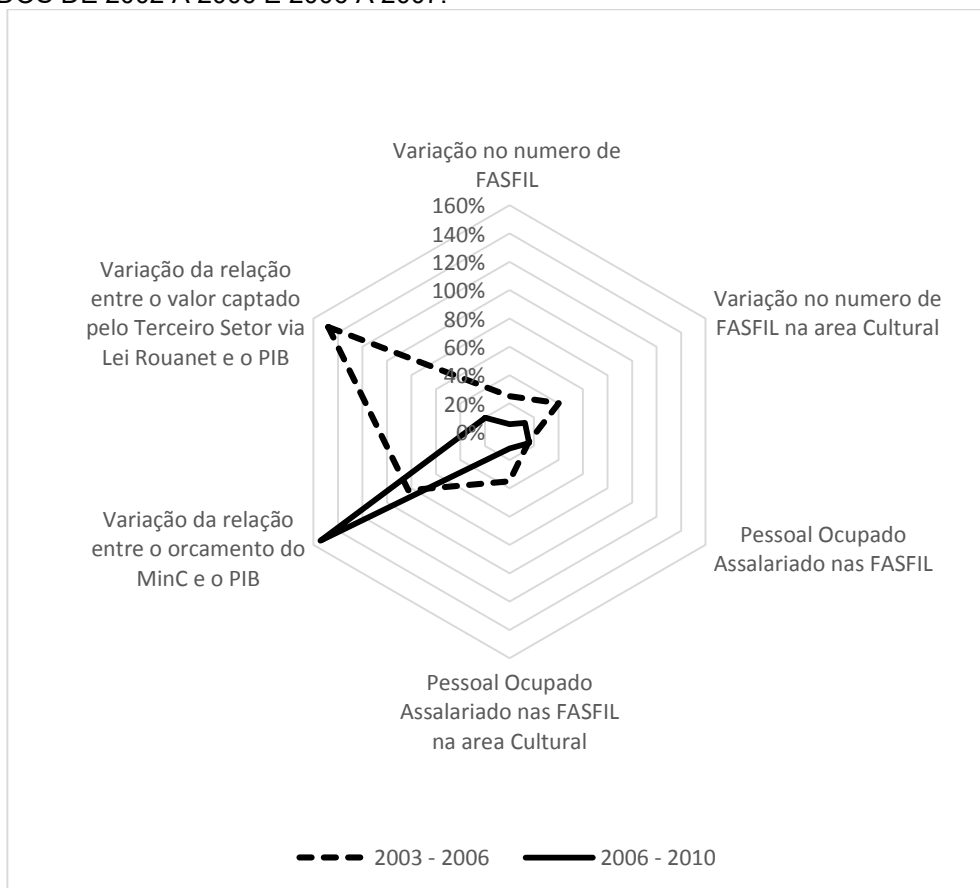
DOS DE 2002 A 2006 E 2006 A 2007.

Variação no numero de FASFIL

160%
140%
120%
100%
80%
60%
40%
20%
0%

Variação no numero de FASFIL na area Cultural

Pessoal Ocupado Assalariado nas FASFIL

Pessoal Ocupado Assalariado nas FASFIL na area Cultural

Variação da relação entre o orcamento do MinC e o PIB

Variação da relação entre o valor captado pelo Terceiro Setor via Lei Rouanet e o PIB

2003 - 2006
2006 - 2010